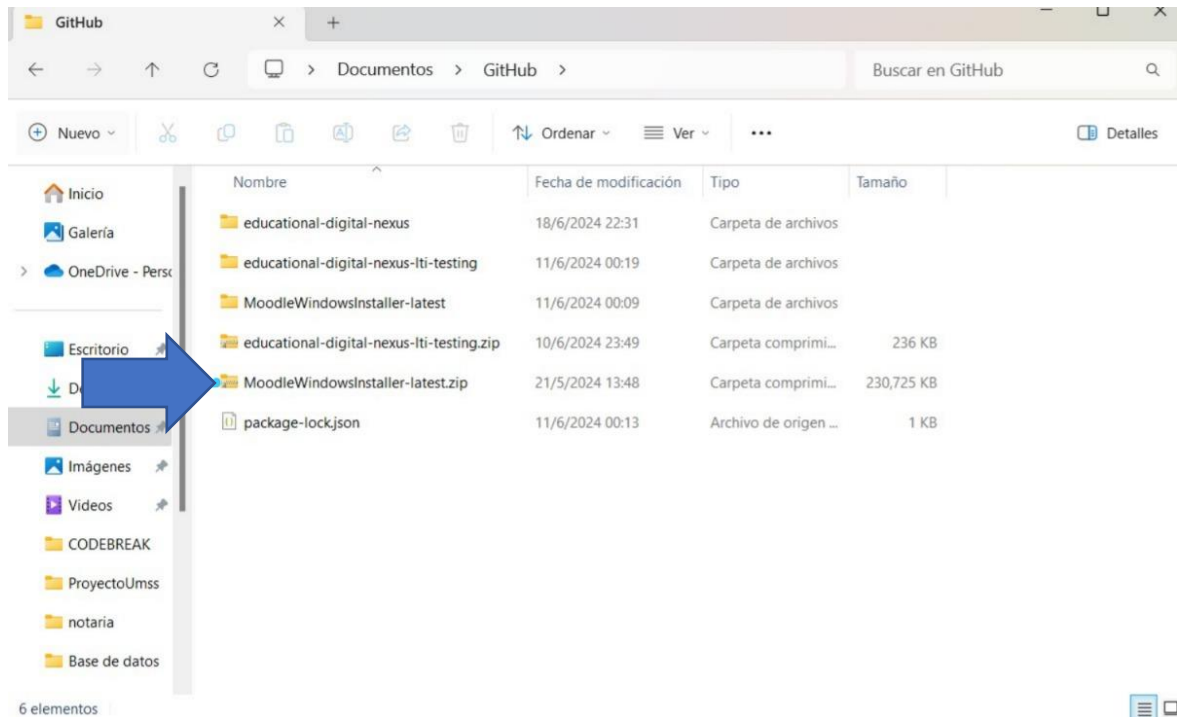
GitHub

Documentos > GitHub >

Buscar en GitHub

Nuevo

Ordenar

Ver

...

Detalles

Inicio

Galería

OneDrive - Pers

Escritorio

D

Documentos

Imágenes

Videos

CODEBREAK

ProyectoUmss

notaria

Base de datos

| Nombre | Fecha de modificación | Tipo | Tamaño |
|---|---|---|---|
| educational-digital-nexus | 18/6/2024 22:31 | Carpeta de archivos | |
| educational-digital-nexus-lti-testing | 11/6/2024 00:19 | Carpeta de archivos | |
| MoodleWindowsInstaller-latest | 11/6/2024 00:09 | Carpeta de archivos | |
| educational-digital-nexus-lti-testing.zip | 10/6/2024 23:49 | Carpeta comprimi... | 236 KB |
| MoodleWindowsInstaller-latest.zip | 21/5/2024 13:48 | Carpeta comprimi... | 230,725 KB |
| package-lock.json | 11/6/2024 00:13 | Archivo de origen ... | 1 KB |

6 elementos